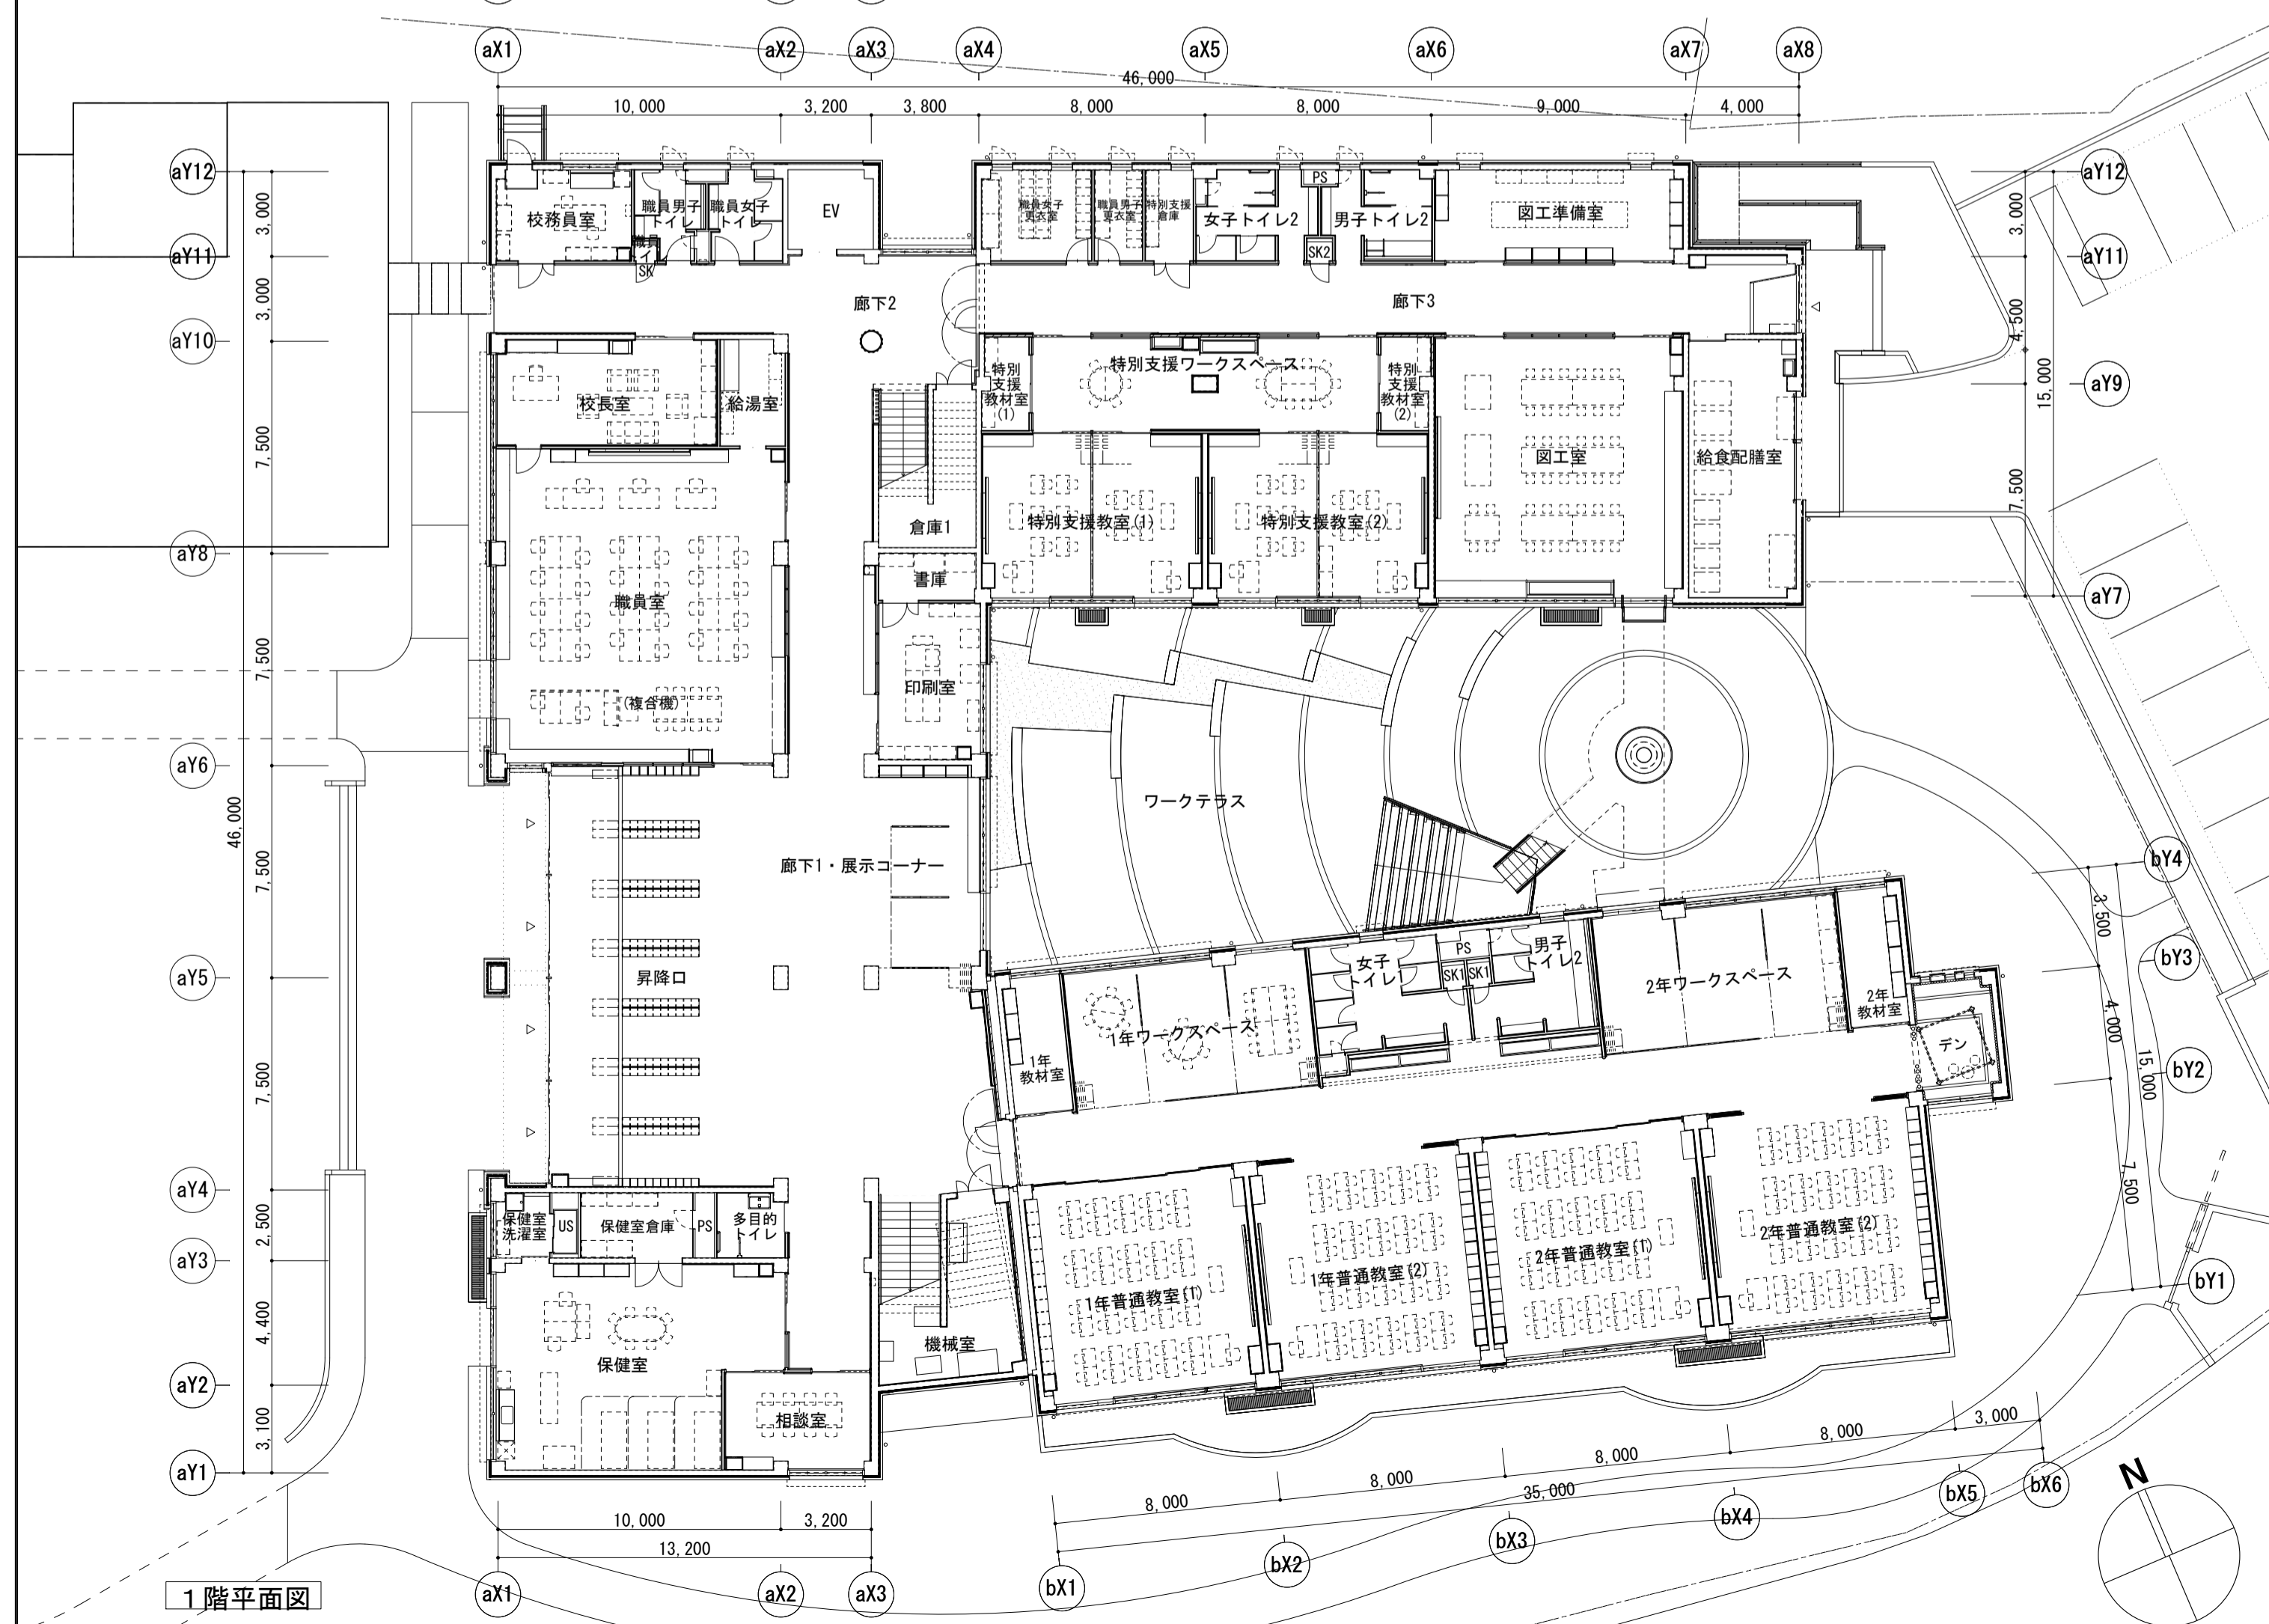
aX1 aX2 aX3 aX4 aX5 aX6 aX7 aX8

46,000

10,000 3,200 3,800 8,000 8,000 9,000 4,000

aY12 aY11 aY10 aY8 aY6 aY5 aY4 aY3 aY2 aY1

3,000 3,000 7,500 7,500 7,500 7,500 2,500 4,400 3,100

46,000

aY12 aY11 aY9 aY7

3,000 4,500 15,000 7,500

校務員室
職員男子トイレ
職員女子トイレ
職員トイレ
SK
EV
職員女子更衣室
職員男子更衣室
特別支援倉庫
女子トイレ2
PS
男子トイレ2
SK2
図工準備室

廊下2
廊下3

校長室
給湯室
特別支援教材室(1)
特別支援ワークスペース
特別支援教材室(2)
図工室
給食配膳室

倉庫1
書庫
特別支援教室(1)
特別支援教室(2)

職員室
(複合機)
印刷室

ワークテラス
廊下1・展示コーナー
昇降口

bY4 bY3 bY2 bY1
3,500 4,000 15,000 7,500

女子トイレ
PS
SK1 SK1
男子トイレ2
2年ワークスペース
2年教材室
デン
1年ワークスペース
1年教材室

保健室洗濯室
US
保健室倉庫
PS
多目的トイレ
保健室
相談室
機械室

1年普通教室(1)
1年普通教室(2)
2年普通教室(1)
2年普通教室(2)

8,000 8,000 8,000 8,000 3,000
35,000

10,000 3,200
13,200

aX1 aX2 aX3
bX1 bX2 bX3 bX4 bX5 bX6

N

1階平面図